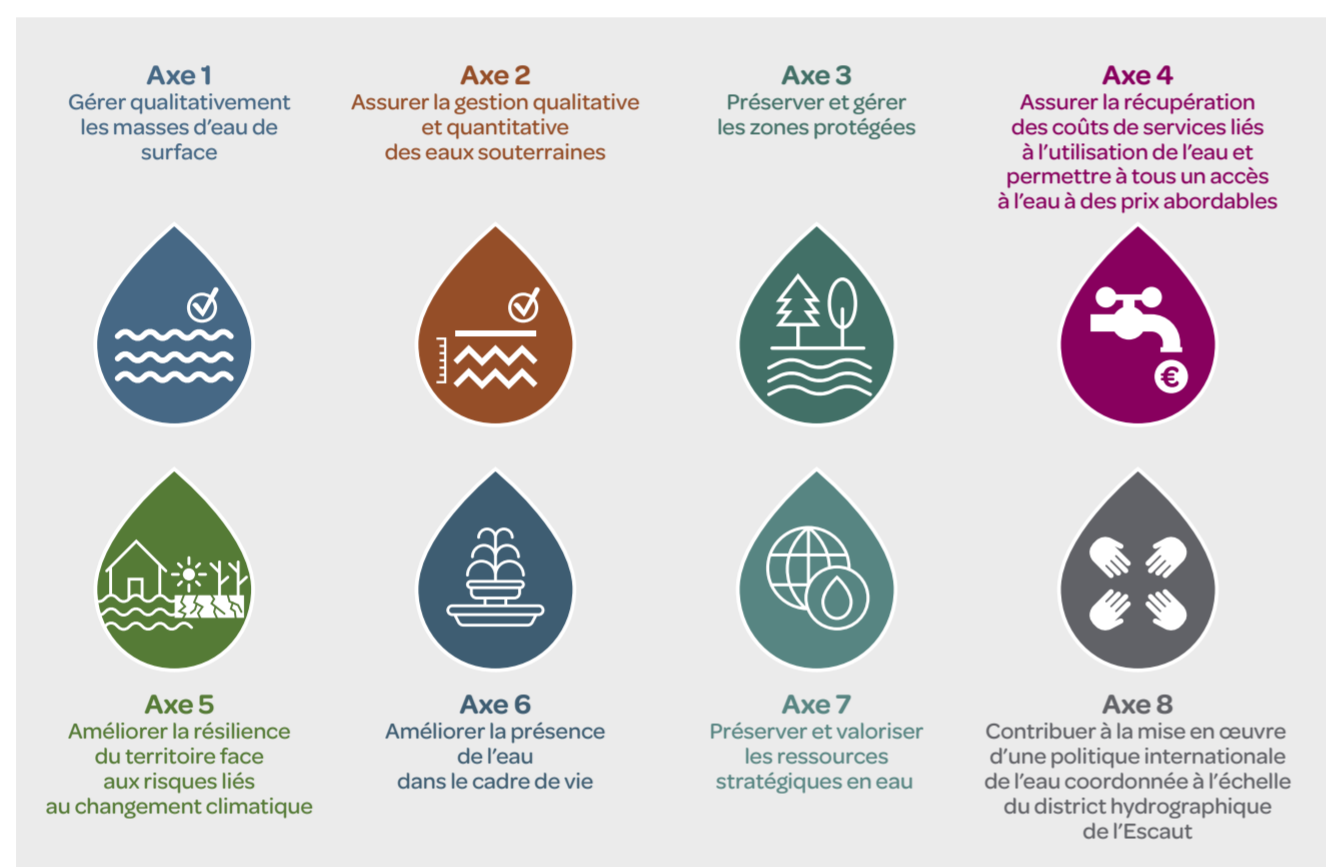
Axe 1
Gérer qualitativement les masses d'eau de surface

Axe 2
Assurer la gestion qualitative et quantitative des eaux souterraines

Axe 3
Préserver et gérer les zones protégées

Axe 4
Assurer la récupération des coûts de services liés à l'utilisation de l'eau et permettre à tous un accès à l'eau à des prix abordables

Axe 5
Améliorer la résilience du territoire face aux risques liés au changement climatique

Axe 6
Améliorer la présence de l'eau dans le cadre de vie

Axe 7
Préserver et valoriser les ressources stratégiques en eau

Axe 8
Contribuer à la mise en œuvre d'une politique internationale de l'eau coordonnée à l'échelle du district hydrographique de l'Escaut